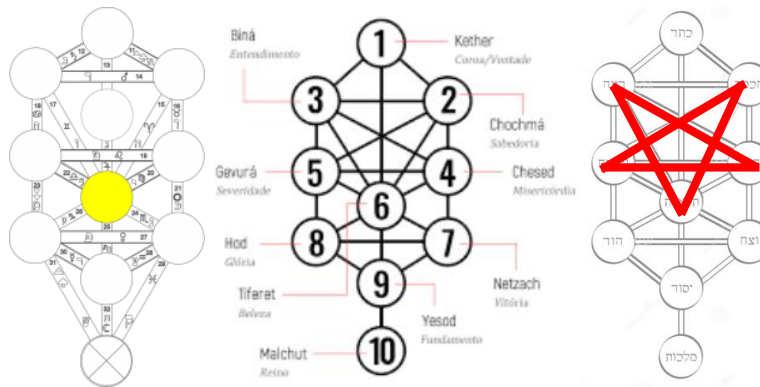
Biná
Entendimento

1
Kether
Coroa/Vontade

3
2
Chochmá
Sabedoria

Gevurá
Severidade
5
4
Chesed
Misericórdia

6

Hod
Glória
8
7

Tiferet
Beleza
9
Netzach
Vitória

Yesod
Fundamento

Malchut
Reino
10

כתר
הוד
נצח
יסוד
מלכות